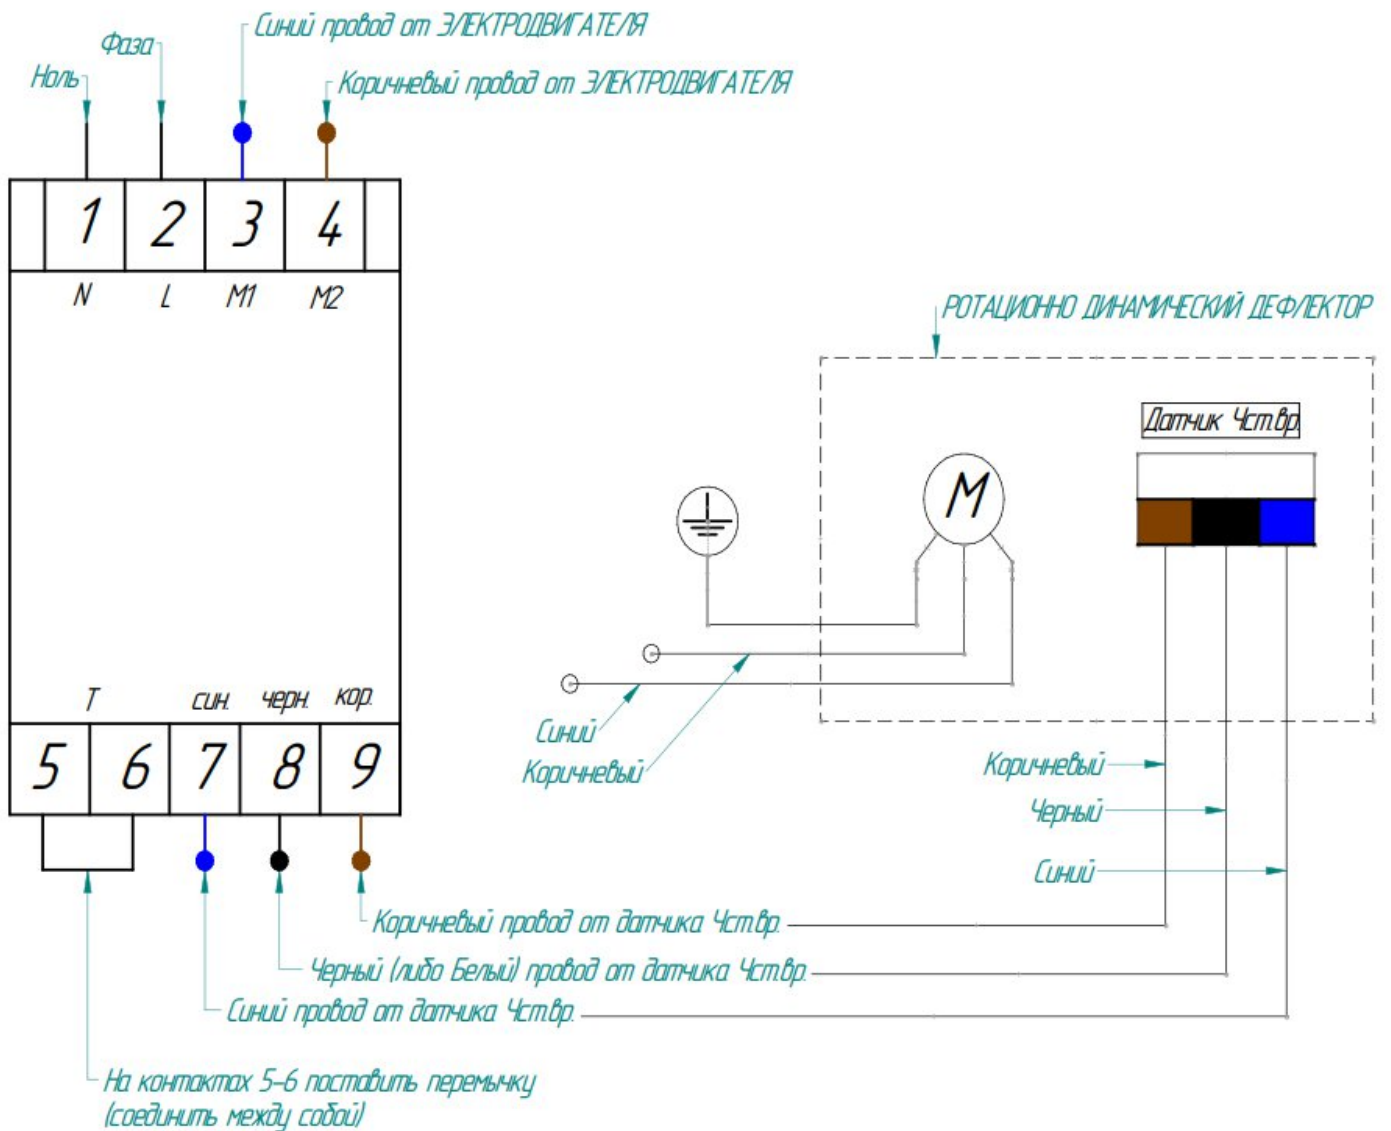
Синий провод от ЭЛЕКТРОДВИГАТЕЛЯ
Фаза
Ноль
Коричневый провод от ЭЛЕКТРОДВИГАТЕЛЯ

1 2 3 4
N L M1 M2

РОТАЦИОННО ДИНАМИЧЕСКИЙ ДЕФЛЕКТОР

Датчик Чст.вр.

M

T син. черн. кор.
5 6 7 8 9

Синий
Коричневый

Коричневый
Черный
Синий

Коричневый провод от датчика Чст.вр.
Черный (либо Белый) провод от датчика Чст.вр.
Синий провод от датчика Чст.вр.

На контактах 5-6 поставить перемычку (соединить между собой)